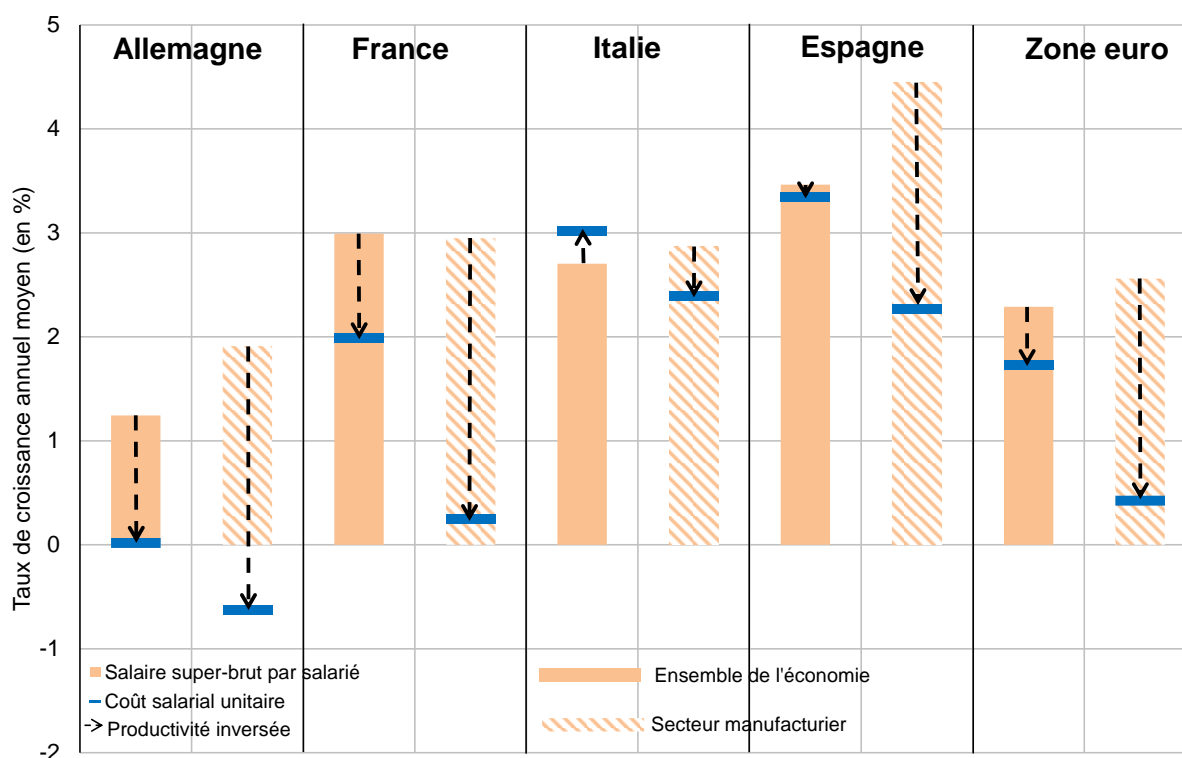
Allemagne
France
Italie
Espagne
Zone euro

Taux de croissance annuel moyen (en %)

5
4
3
2
1
0
-1
-2

Salaire super-brut par salarié
Coût salarial unitaire
Productivité inversée

Ensemble de l'économie
Secteur manufacturier